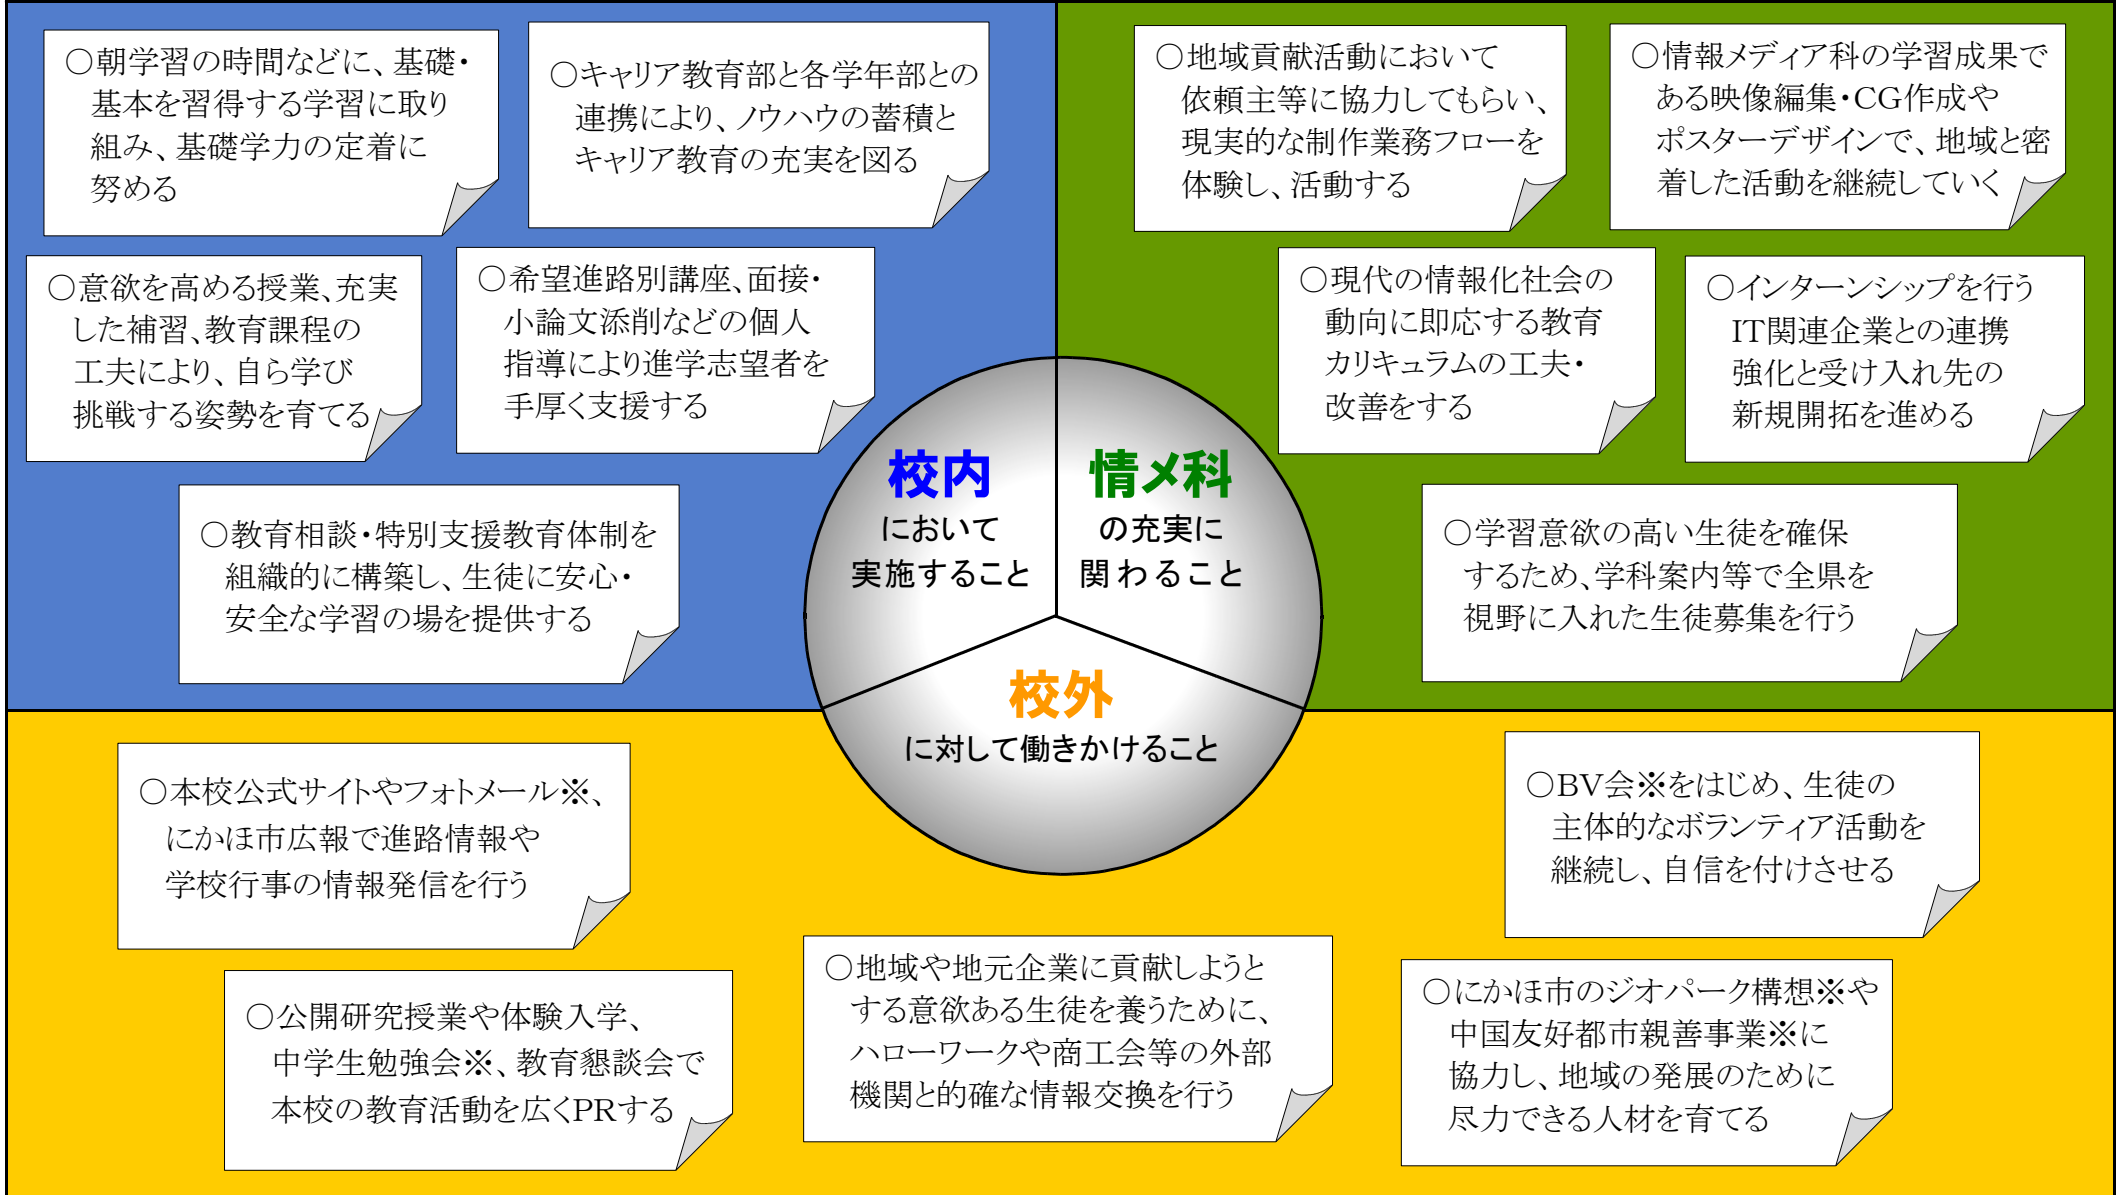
○朝学習の時間などに、基礎・基本を習得する学習に取り組み、基礎学力の定着に努める

○キャリア教育部と各学年部との連携により、ノウハウの蓄積とキャリア教育の充実を図る

○意欲を高める授業、充実した補習、教育課程の工夫により、自ら学び挑戦する姿勢を育てる

○希望進路別講座、面接・小論文添削などの個人指導により進学志望者を手厚く支援する

○教育相談・特別支援教育体制を組織的に構築し、生徒に安心・安全な学習の場を提供する

○地域貢献活動において依頼主等に協力してもらい、現実的な制作業務フローを体験し、活動する

○情報メディア科の学習成果である映像編集・CG作成やポスターデザインで、地域と密着した活動を継続していく

○現代の情報化社会の動向に即応する教育カリキュラムの工夫・改善をする

○インターンシップを行うIT関連企業との連携強化と受け入れ先の新規開拓を進める

○学習意欲の高い生徒を確保するため、学科案内等で全県を視野に入れた生徒募集を行う

校内
において
実施すること

情メ科
の充実に
関わること

校外
に対して働きかけること

○本校公式サイトやフォトメール※、にかほ市広報で進路情報や学校行事の情報発信を行う

○BV会※をはじめ、生徒の主体的なボランティア活動を継続し、自信を付けさせる

○公開研究授業や体験入学、中学生勉強会※、教育懇談会で本校の教育活動を広くPRする

○地域や地元企業に貢献しようとする意欲ある生徒を養うために、ハローワークや商工会等の外部機関と的確な情報交換を行う

○にかほ市のジオパーク構想※や中国友好都市親善事業※に協力し、地域の発展のために尽力できる人材を育てる